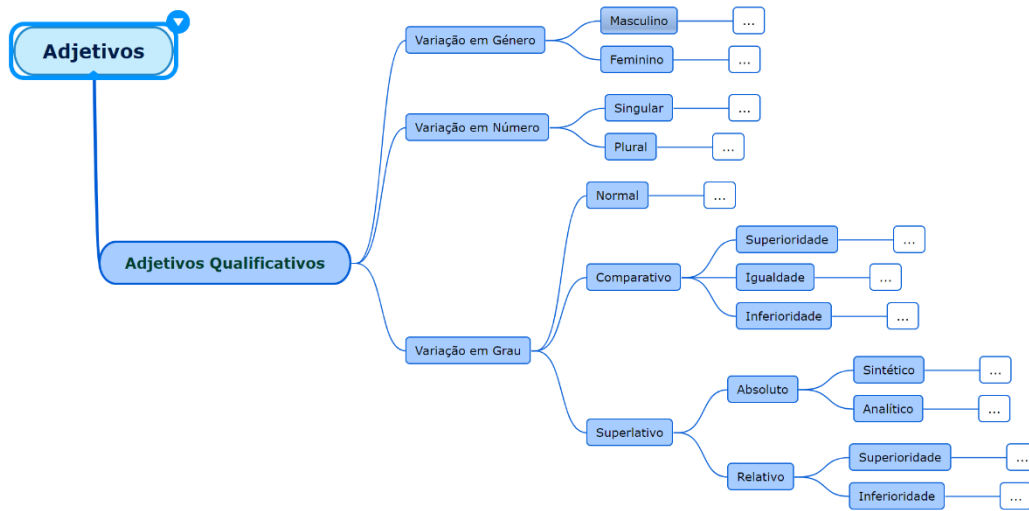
Adjetivos

Adjetivos Qualificativos

Variação em Género
Masculino
...
Feminino
...

Variação em Número
Singular
...
Plural
...

Variação em Grau
Normal
...
Comparativo
Superioridade
...
Igualdade
...
Inferioridade
...
Superlativo
Absoluto
Sintético
...
Analítico
...
Relativo
Superioridade
...
Inferioridade
...